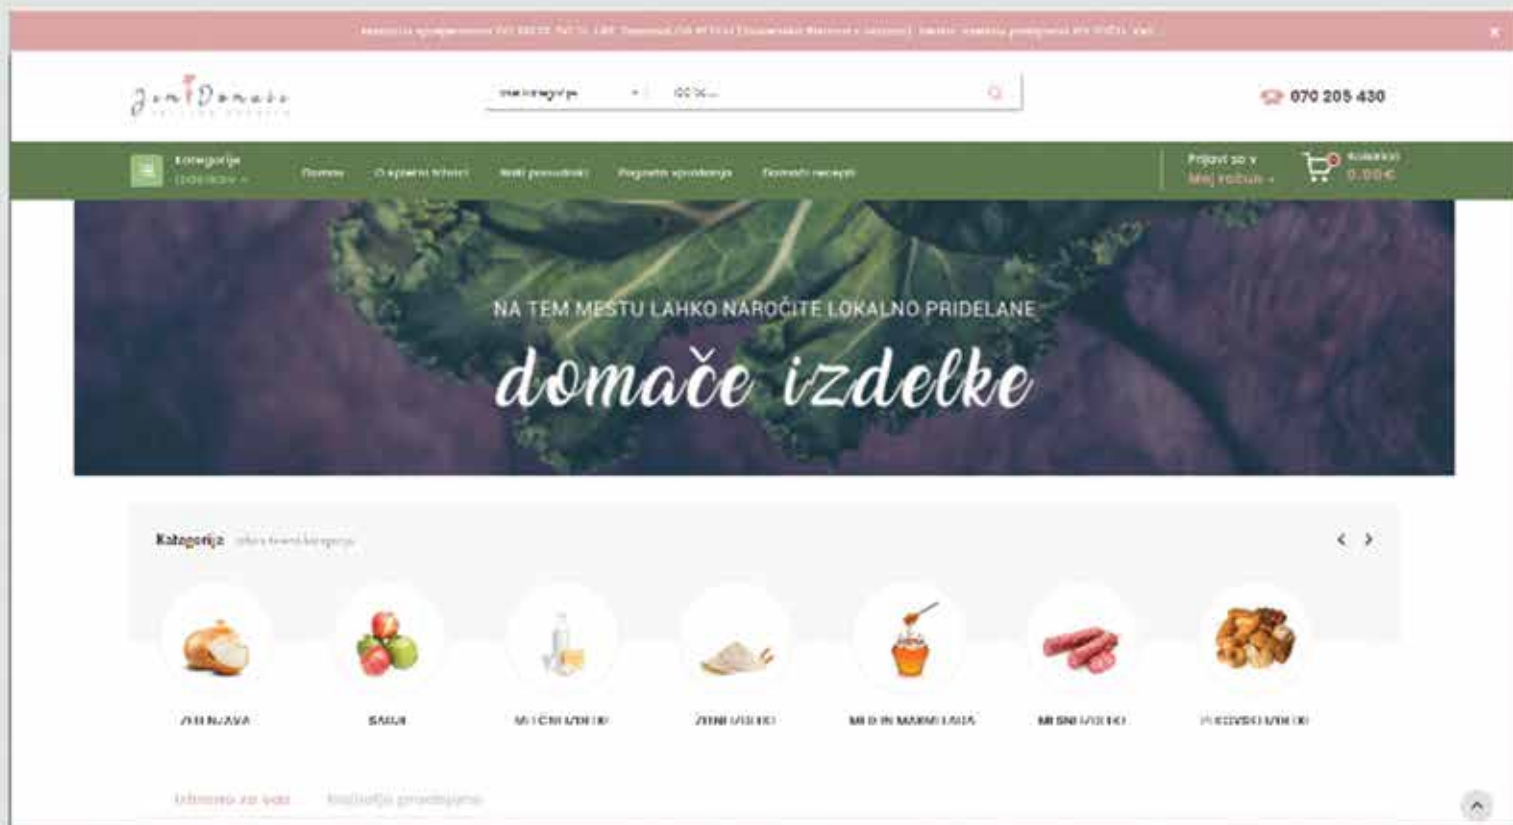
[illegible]

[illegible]

Vse kategorije

Išči ...

070 205 430

Kategorije
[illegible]

Domov

O spletni tržnici

Naši ponudniki

Pogoste vprašanja

Domači recepti

Prijavi se v
Moj račun

Košarica
0,00€

NA TEM MESTU LAHKO NAROČITE LOKALNO PRIDELANE

domače izdelke

Kategorije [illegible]

ZELENJAVA

SADJE

MLEČNI IZDELKI

ŽITNI IZDELKI

MED IN MARMELADA

MESNI IZDELKI

PEKOVSKI IZDELKI

Izbrano za vas

Najboljše prodajane